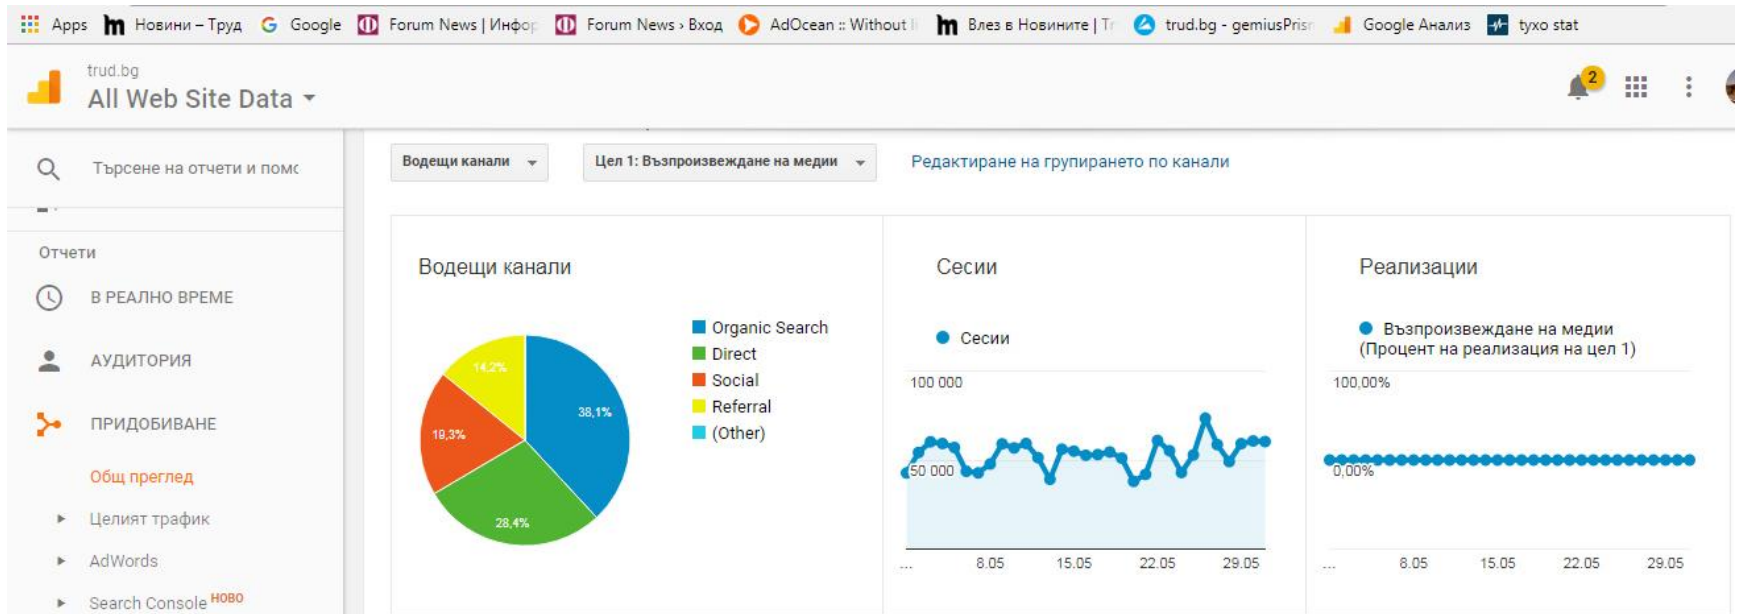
Apps Новини – Труд Google Forum News | Инфор Forum News › Вход AdOcean :: Without I Влез в Новините | Tr trud.bg - gemiusPrisr Google Анализ tyxo stat

trud.bg
All Web Site Data

2

Търсене на отчети и помс

Отчети

В РЕАЛНО ВРЕМЕ

АУДИТОРИЯ

ПРИДОБИВАНЕ

Общ преглед

Целият трафик

AdWords

Search Console НОВО

Водещи канали

Цел 1: Възпроизвеждане на медии

Редактиране на групирането по канали

Водещи канали

Organic Search
Direct
Social
Referral
(Other)

38,1%
28,4%
19,3%
14,2%

Сесии

Сесии

100 000
50 000

... 8.05 15.05 22.05 29.05

Реализации

Възпроизвеждане на медии (Процент на реализация на цел 1)

100,00%
0,00%

... 8.05 15.05 22.05 29.05